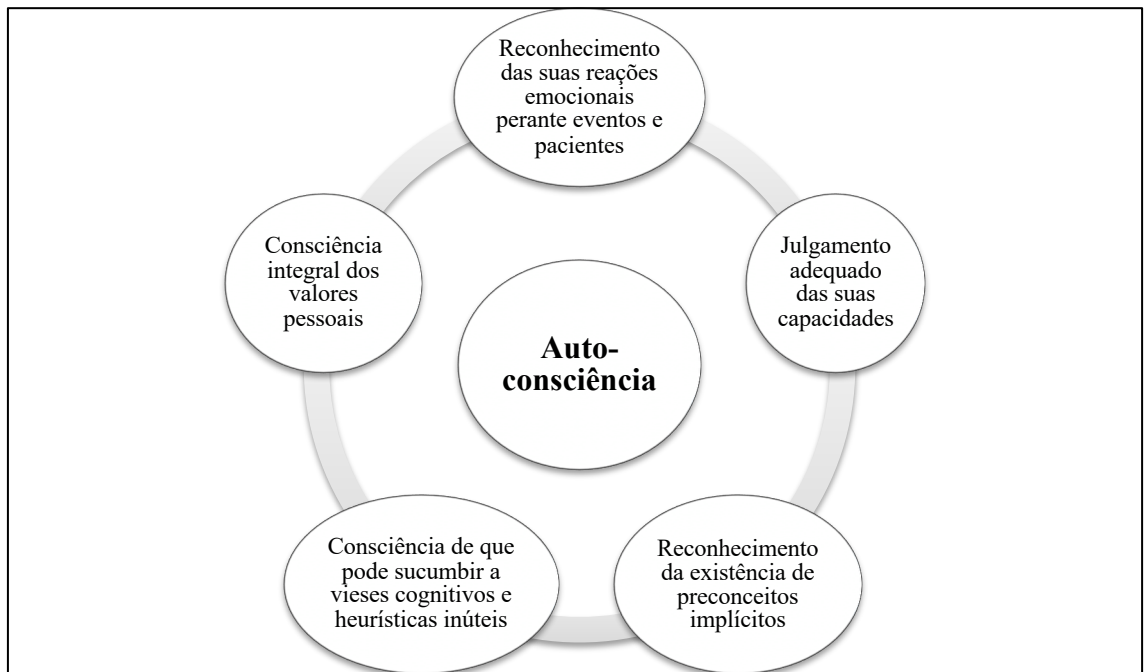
Reconhecimento das suas reações emocionais perante eventos e pacientes

Julgamento adequado das suas capacidades

Reconhecimento da existência de preconceitos implícitos

Consciência de que pode sucumbir a vieses cognitivos e heurísticas inúteis

Consciência integral dos valores pessoais

Auto-consciência